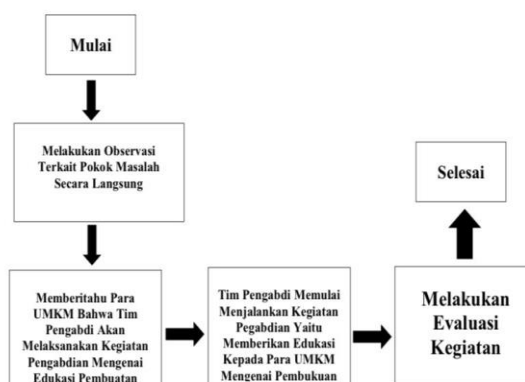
Mulai

Melakukan Observasi Terkait Pokok Masalah Secara Langsung

Memberitahu Para UMKM Bahwa Tim Pengabdi Akan Melaksanakan Kegiatan Pengabdian Mengenai Edukasi Pembuatan

Tim Pengabdi Memulai Menjalankan Kegiatan Pegabdian Yaitu Memberikan Edukasi Kepada Para UMKM Mengenai Pembukuan

Melakukan Evaluasi Kegiatan

Selesai